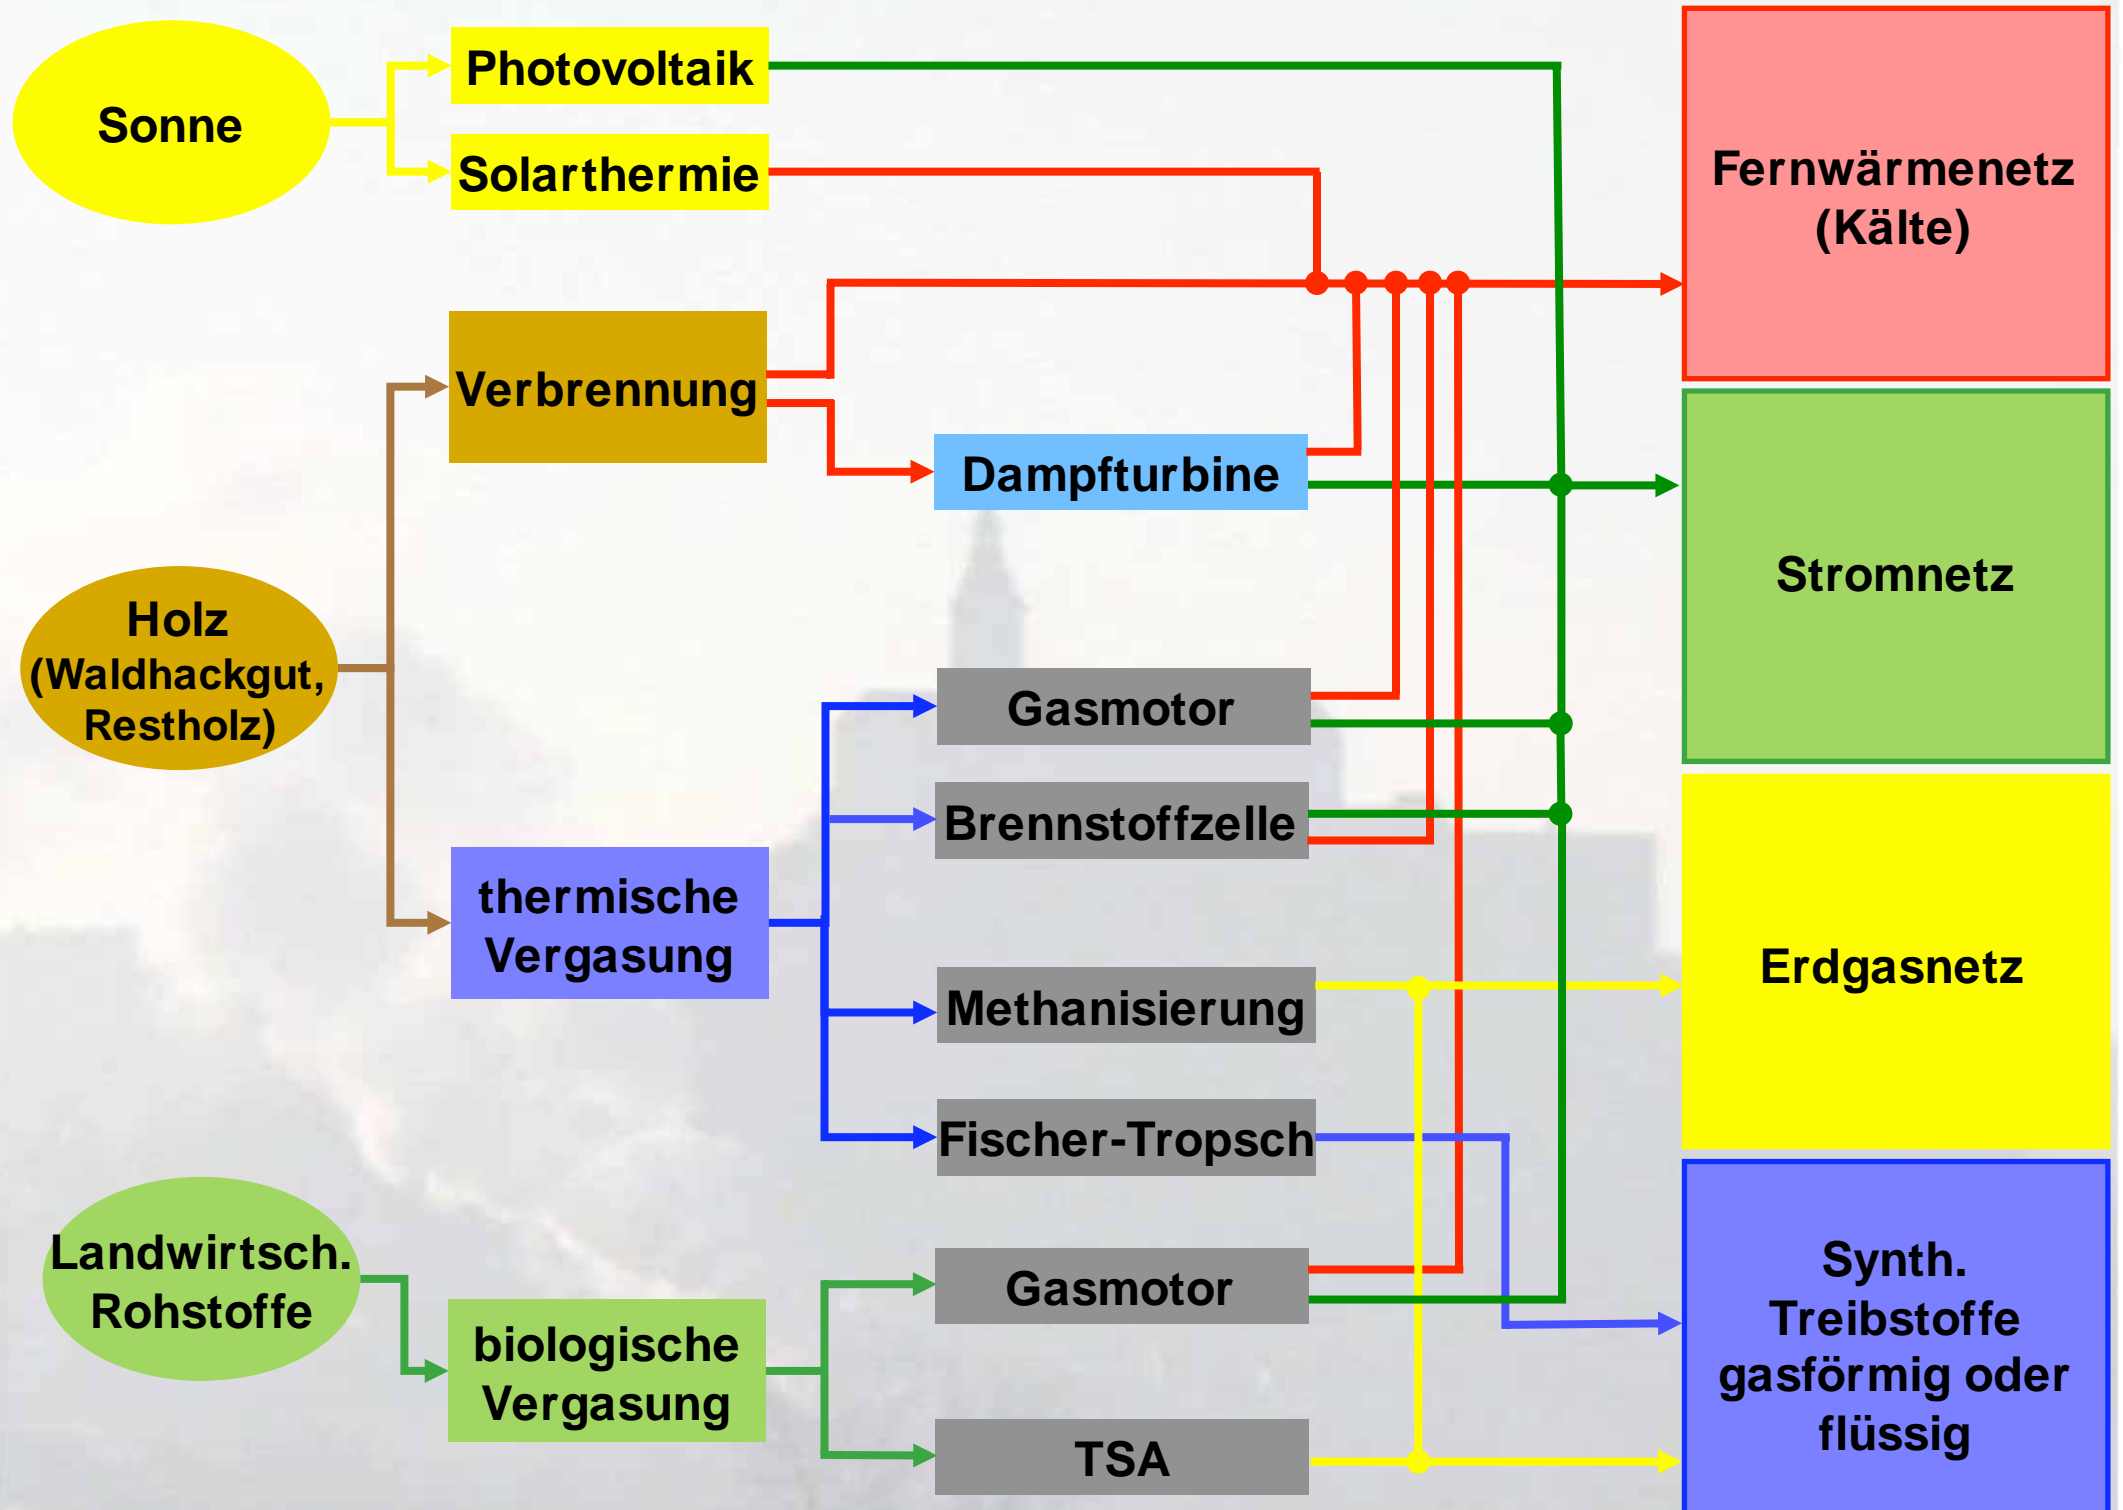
Sonne

Photovoltaik

Solarthermie

Fernwärmenetz (Kälte)

Verbrennung

Dampfturbine

Stromnetz

Holz (Waldhackgut, Restholz)

Gasmotor

Brennstoffzelle

thermische Vergasung

Methanisierung

Erdgasnetz

Fischer-Tropsch

Landwirtsch. Rohstoffe

Gasmotor

biologische Vergasung

TSA

Synth. Treibstoffe gasförmig oder flüssig